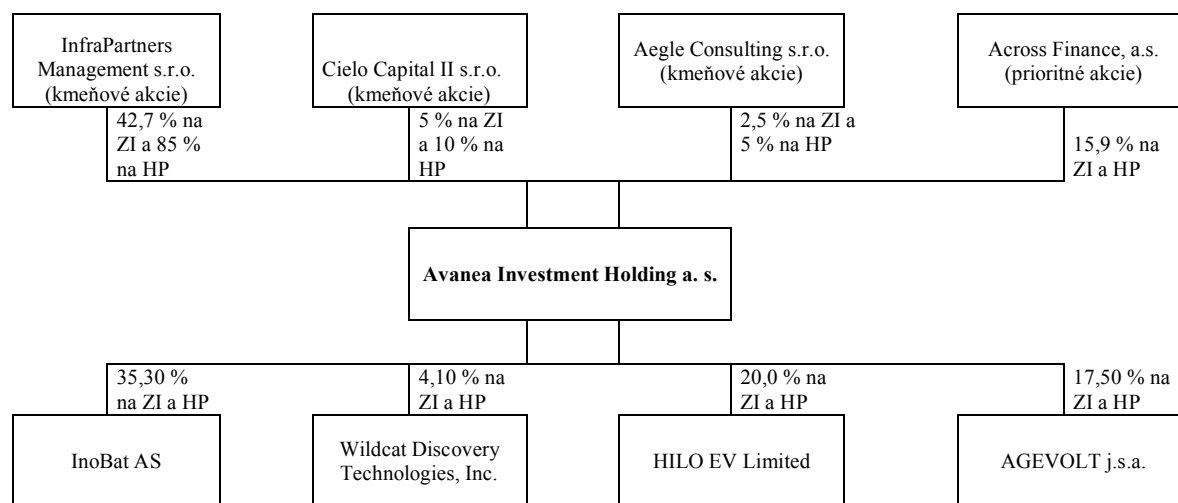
InfraPartners Management s.r.o. (kmeňové akcie)

Cielo Capital II s.r.o. (kmeňové akcie)

Aegle Consulting s.r.o. (kmeňové akcie)

Across Finance, a.s. (prioritné akcie)

42,7 % na ZI a 85 % na HP

5 % na ZI a 10 % na HP

2,5 % na ZI a 5 % na HP

15,9 % na ZI a HP

Avanea Investment Holding a. s.

35,30 % na ZI a HP

4,10 % na ZI a HP

20,0 % na ZI a HP

17,50 % na ZI a HP

InoBat AS

Wildcat Discovery Technologies, Inc.

HILO EV Limited

AGEVOLT j.s.a.